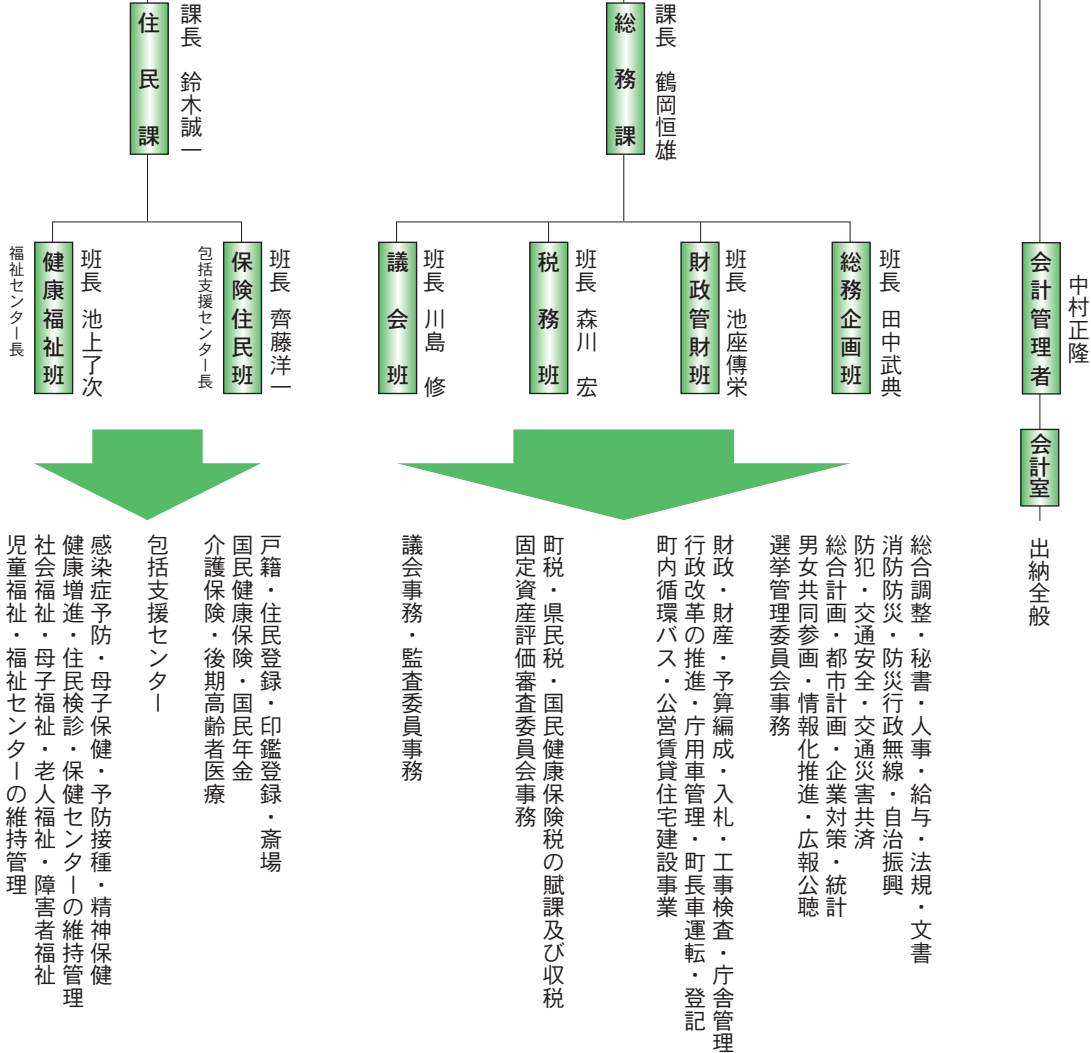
住民課
課長 鈴木誠一

総務課
課長 鶴岡恒雄

健康福祉班
班長 池上了次
福祉センター長

保険住民班
班長 齊藤洋一
包括支援センター長

議会班
班長 川島 修

税務班
班長 森川 宏

財政管財班
班長 池座傳栄

総務企画班
班長 田中武典

会計管理者
中村正隆

会計室

出納全般

総合調整・秘書・人事・給与・法規・文書
消防防災・防災行政無線・自治振興
防犯・交通安全・交通災害共済
総合計画・都市計画・企業対策・統計
男女共同参画・情報化推進・広報公聴
選挙管理委員会事務

財政・財産・予算編成・入札・工事検査・庁舎管理
行政改革の推進・庁用車管理・町長車運転・登記
町内循環バス・公営賃貸住宅建設事業

町税・県民税・国民健康保険税の賦課及び収税
固定資産評価審査委員会事務

議会事務・監査委員事務

戸籍・住民登録・印鑑登録・斎場
国民健康保険・国民年金
介護保険・後期高齢者医療

包括支援センター

感染症予防・母子保健・予防接種・精神保健
健康増進・住民検診・保健センターの維持管理
社会福祉・母子福祉・老人福祉・障害者福祉
児童福祉・福祉センターの維持管理